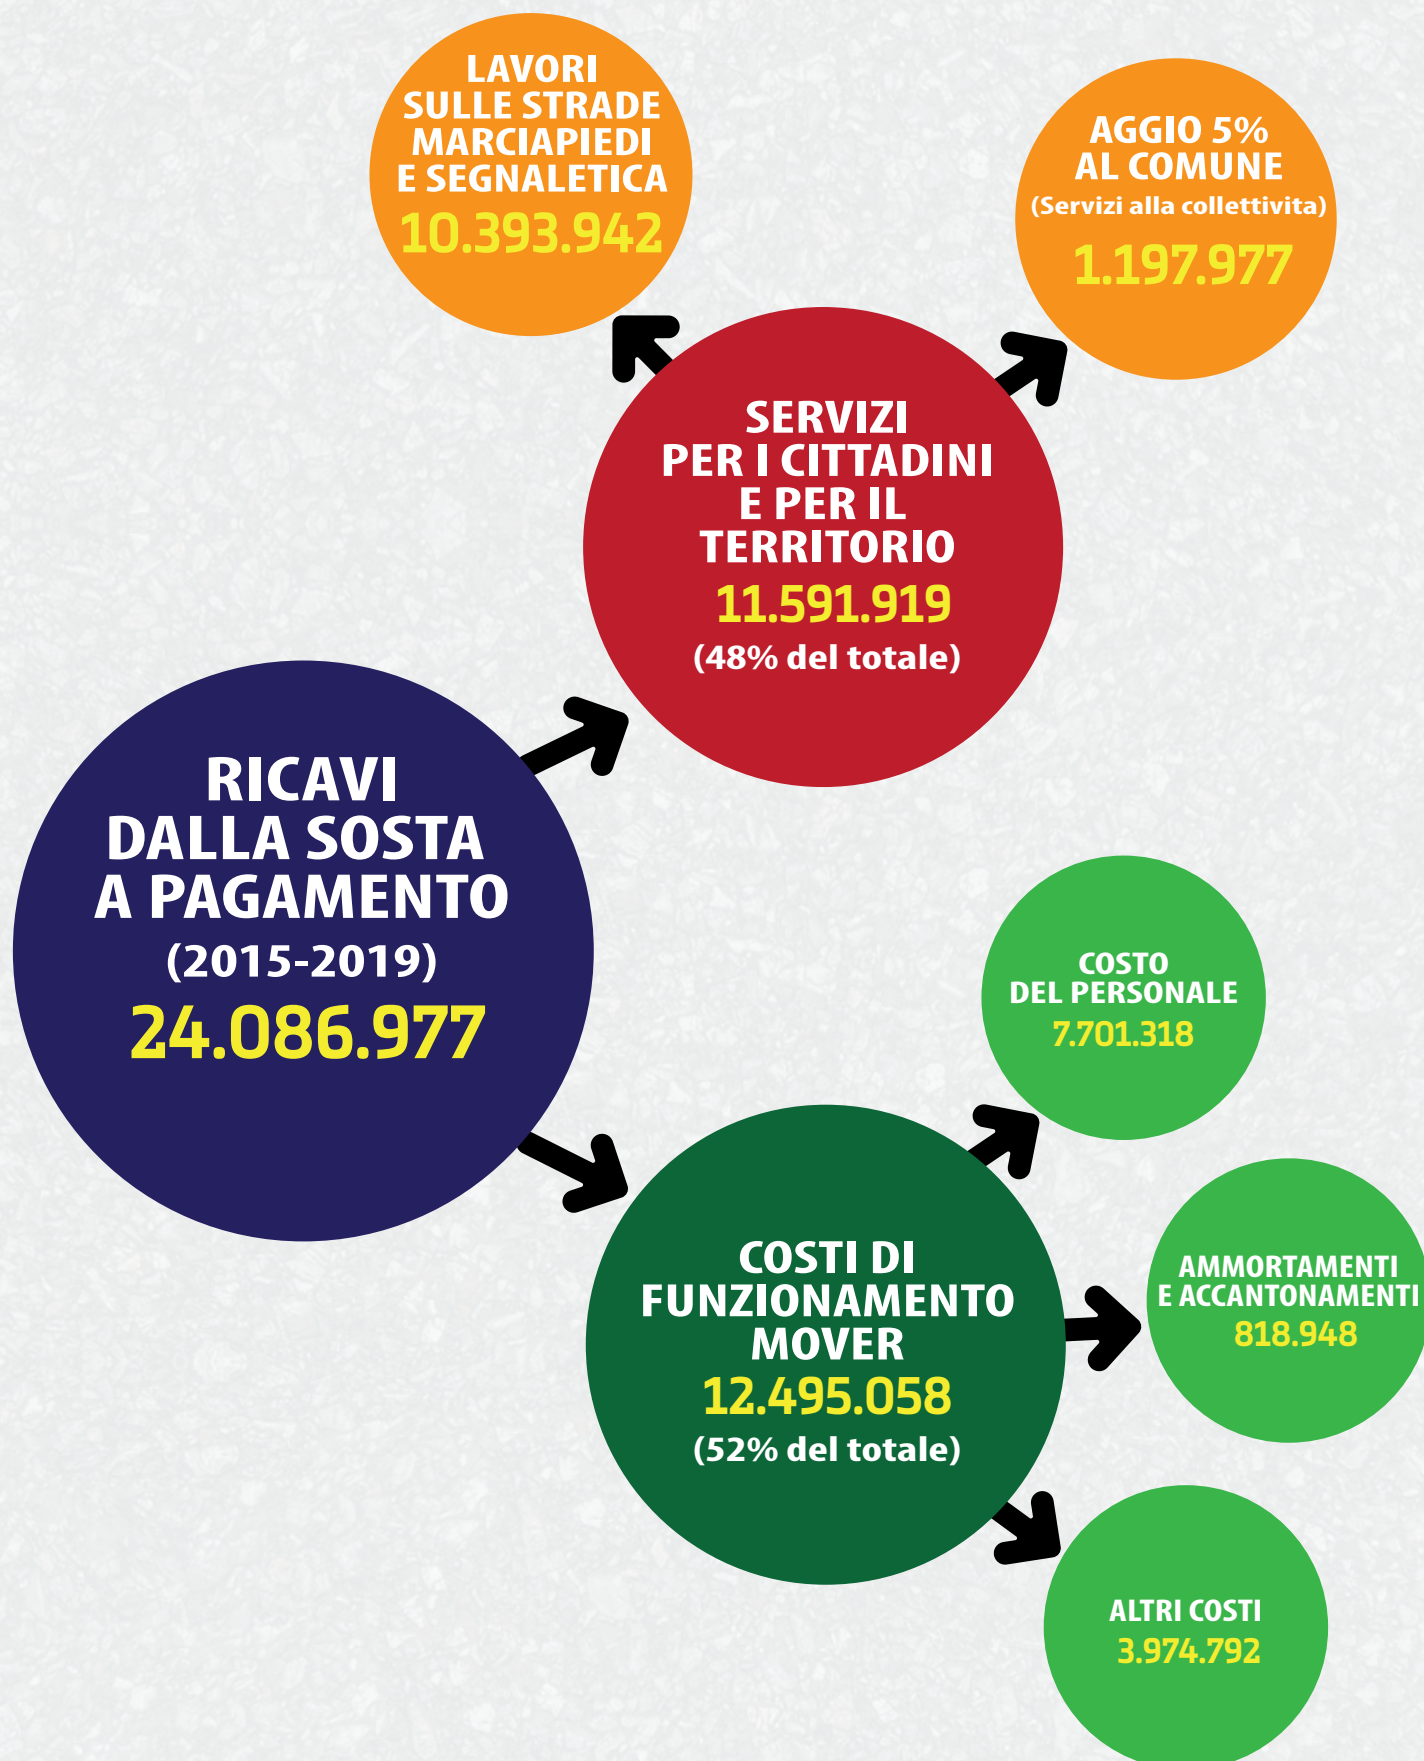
LAVORI SULLE STRADE MARCIAPIEDI E SEGNALETICA
10.393.942

AGGIO 5% AL COMUNE
(Servizi alla collettivita)
1.197.977

SERVIZI PER I CITTADINI E PER IL TERRITORIO
11.591.919
(48% del totale)

RICAVI DALLA SOSTA A PAGAMENTO
(2015-2019)
24.086.977

COSTO DEL PERSONALE
7.701.318

COSTI DI FUNZIONAMENTO MOVER
12.495.058
(52% del totale)

AMMORTAMENTI E ACCANTONAMENTI
818.948

ALTRI COSTI
3.974.792